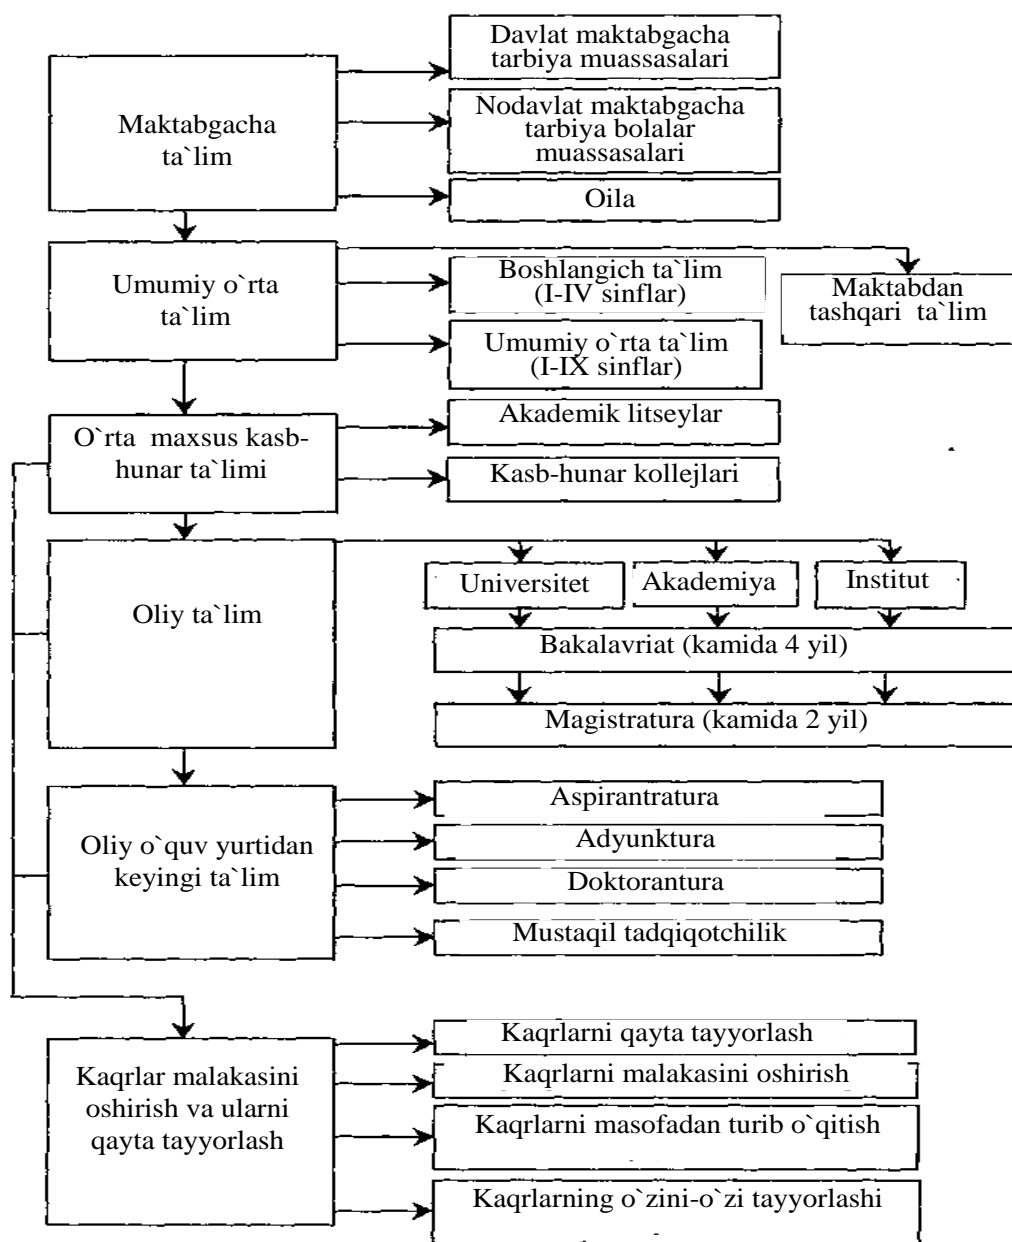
Maktabgacha ta`lim

Davlat maktabgacha tarbiya muassasalari

Nodavlat maktabgacha tarbiya bolalar muassasalari

Oila

Umumiy o`rta ta`lim

Boshlangich ta`lim (I-IV sinflar)

Umumiy o`rta ta`lim (I-IX sinflar)

Maktabdan tashqari ta`lim

O`rta maxsus kasb-hunar ta`limi

Akademik litseylar

Kasb-hunar kollejlari

Oliy ta`lim

Universitet

Akademiya

Institut

Bakalavriat (kamida 4 yil)

Magistratura (kamida 2 yil)

Oliy o`quv yurtidan keyingi ta`lim

Aspirantratura

Adyunktura

Doktorantura

Mustaqil tadqiqotchilik

Kaqrlar malakasini oshirish va ularni qayta tayyorlash

Kaqrlarni qayta tayyorlash

Kaqrlarni malakasini oshirish

Kaqrlarni masofadan turib o`qitish

Kaqrlarning o`zini-o`zi tayyorlashi